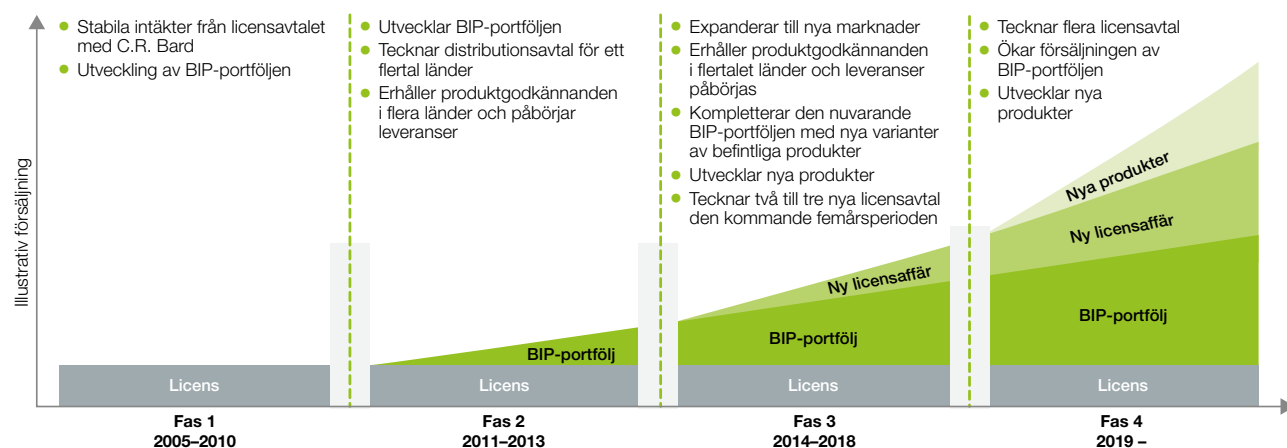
Illustrativ försäljning

- Stabila intäkter från licensavtalet med C.R. Bard
- Utveckling av BIP-portföljen

- Utvecklar BIP-portföljen
- Tecknar distributionsavtal för ett flertal länder
- Erhåller produktgodkännanden i flera länder och påbörjar leveranser

- Expanderar till nya marknader
- Erhåller produktgodkännanden i flertalet länder och leveranser påbörjas
- Kompletterar den nuvarande BIP-portföljen med nya varianter av befintliga produkter
- Utvecklar nya produkter
- Tecknar två till tre nya licensavtal den kommande femårsperioden

- Tecknar flera licensavtal
- Ökar försäljningen av BIP-portföljen
- Utvecklar nya produkter

Nya produkter
Ny licensaffär
Ny licensaffär
BIP-portfölj
BIP-portfölj
BIP-portfölj

Licens
Licens
Licens
Licens

Fas 1
2005–2010

Fas 2
2011–2013

Fas 3
2014–2018

Fas 4
2019 –